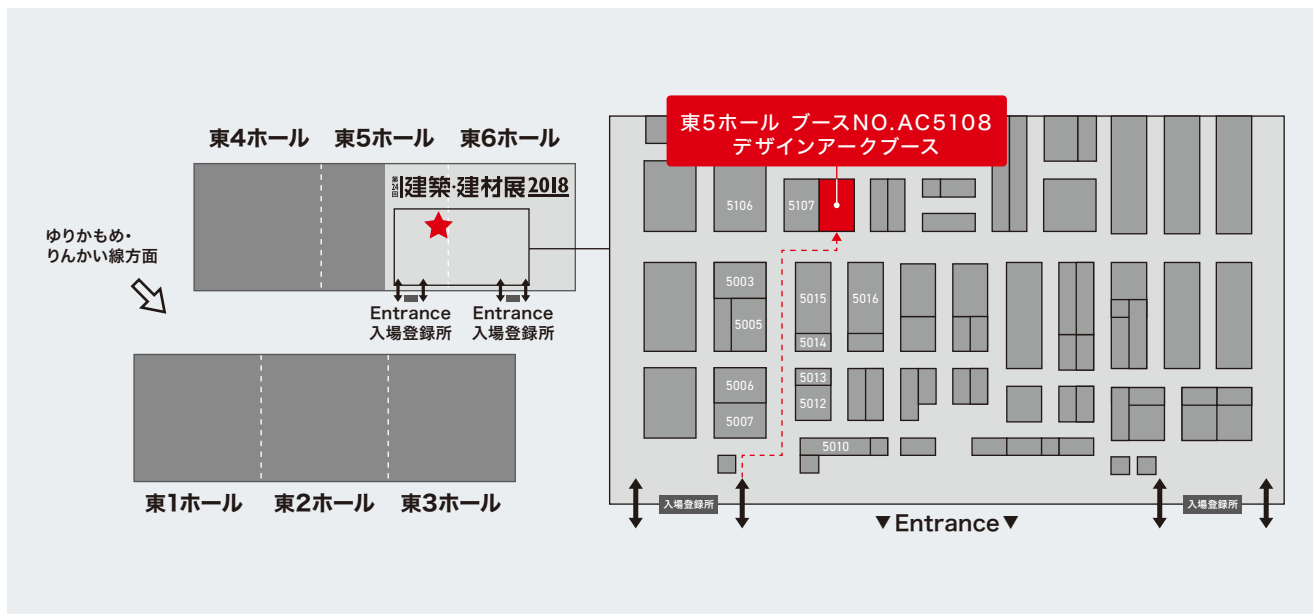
東4ホール 東5ホール 東6ホール

第24回 建築・建材展2018

ゆりかもめ・
りんかい線方面

Entrance
入場登録所

Entrance
入場登録所

東1ホール 東2ホール 東3ホール

東5ホール ブースNO.AC5108
デザインアークブース

5106
5107
5003
5005
5015
5016
5014
5006
5007
5013
5012
5010

入場登録所

▼Entrance▼

入場登録所